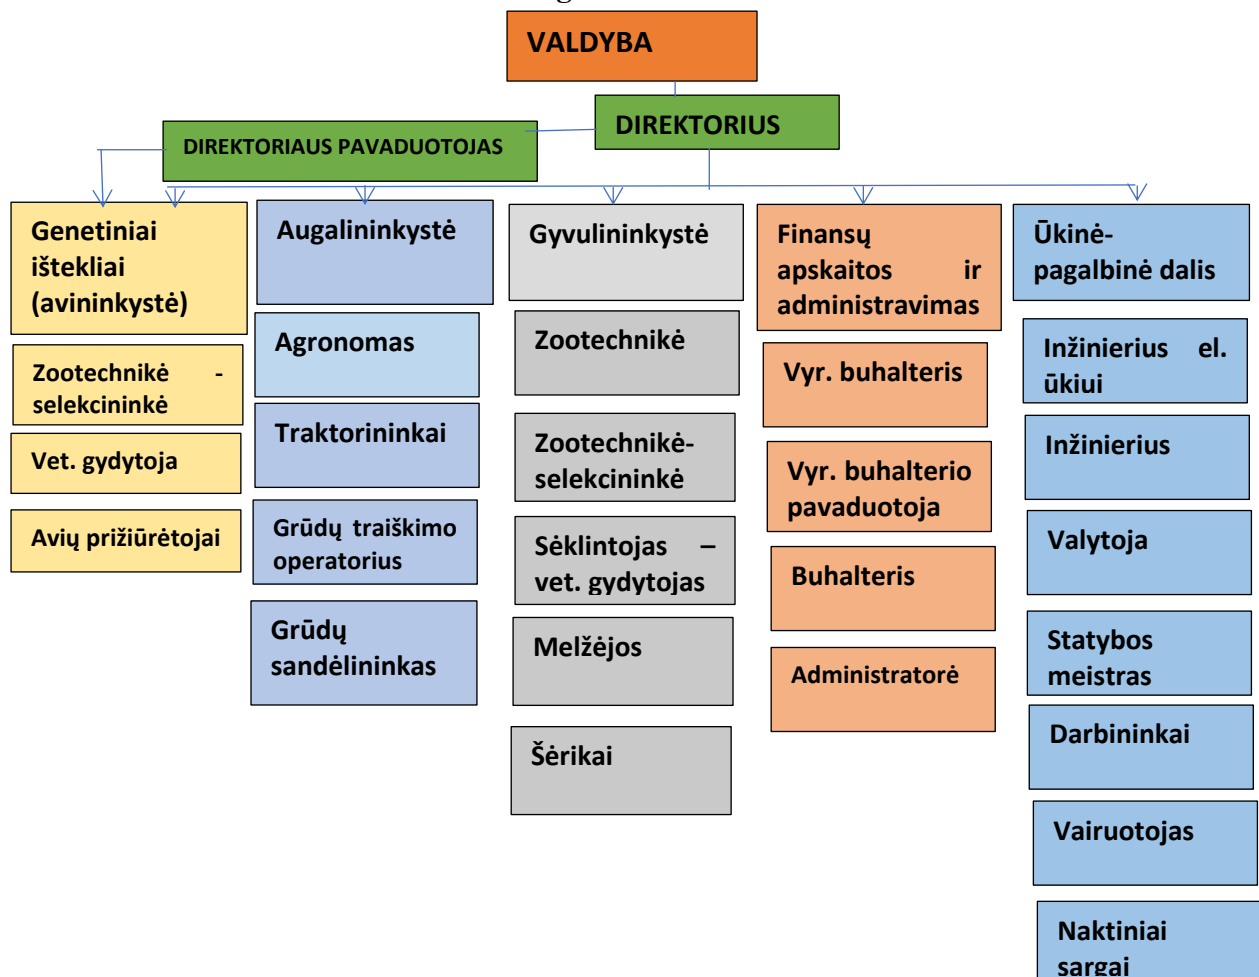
VALDYBA

DIREKTORIUS

DIREKTORIAUS PAVADUOTOJAS

Genetiniai ištekliai (avininkystė)

Zootechnikė - selekcininkė

Vet. gydytoja

Avių prižiūrėtojai

Augalininkystė

Agronomas

Traktorininkai

Grūdų traiškimo operatorius

Grūdų sandėlininkas

Gyvulininkystė

Zootechnikė

Zootechnikė-selekcininkė

Sėklintojas – vet. gydytojas

Melžėjos

Šėrikai

Finansų apskaitos ir administravimas

Vyr. buhalteris

Vyr. buhalterio pavaduotoja

Buhalteris

Administratorė

Ūkinė-pagalbinė dalis

Inžinierius el. ūkiui

Inžinierius

Valytoja

Statybos meistras

Darbininkai

Vairuotojas

Naktiniai sargai